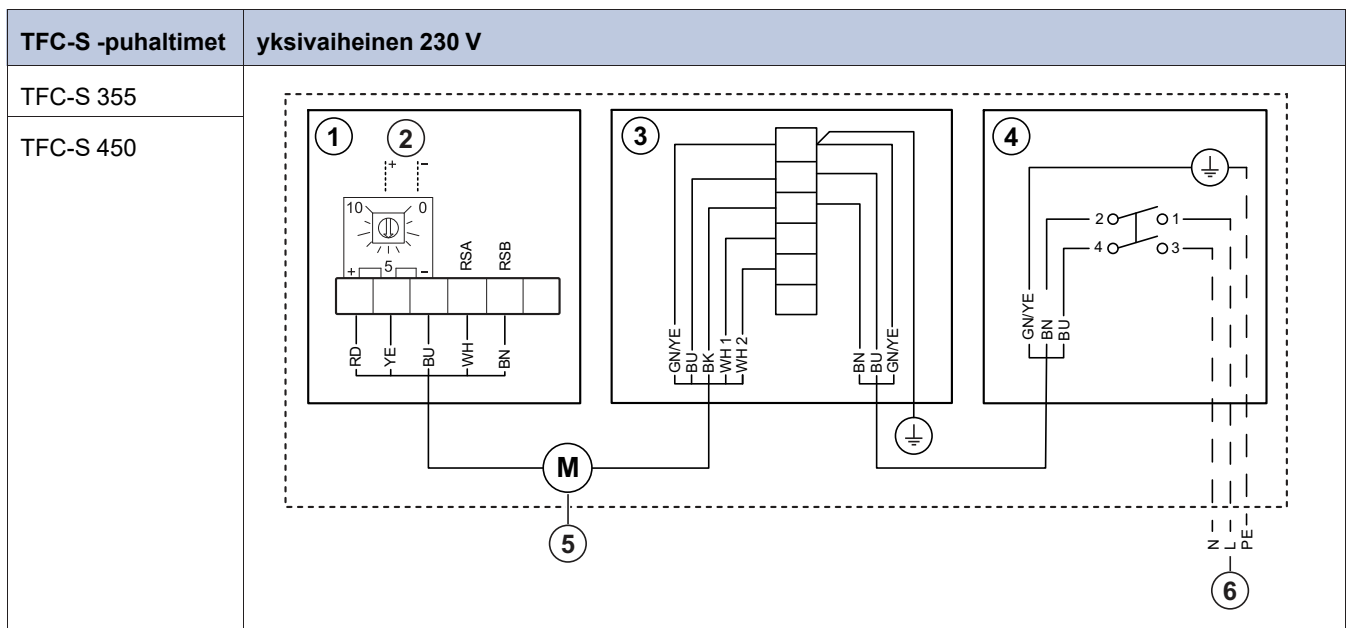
| TFC-S -puhaltimet | yksivaiheinen 230 V |
|---|---|
| TFC-S 355 | |
| TFC-S 450 | |

1
2
+ –
10 0
5
+ –
RSA
RSB
RD
YE
BU
WH
BN

3
GN/YE
BU
BK
WH 1
WH 2
BN
BU
GN/YE

4
2
1
4
3
GN/YE
BN
BU

M
5
N
L
PE
6